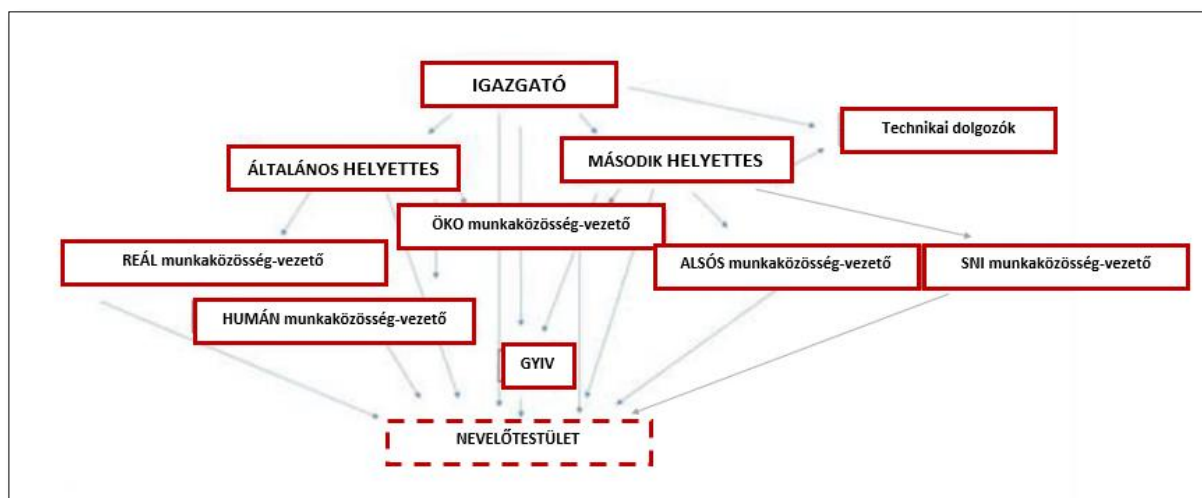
IGAZGATÓ

Technikai dolgozók

ÁLTALÁNOS HELYETTES

MÁSODIK HELYETTES

ÖKO munkaközösség-vezető

REÁL munkaközösség-vezető

ALSÓS munkaközösség-vezető

SNI munkaközösség-vezető

HUMÁN munkaközösség-vezető

GYIV

NEVELŐTESTÜLET